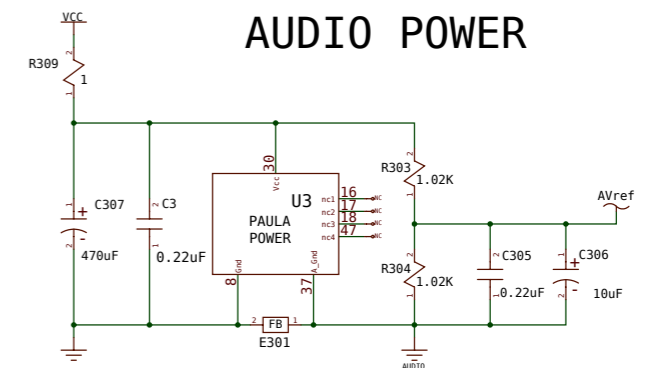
VCC

AUDIO POWER

R309
2
1
1

R303
1.02K

AVref

C307
+
-
470uF

C3
0.22uF

30
Vcc
U3
PAULA
POWER
16 nc1 NC
17 nc2 NC
18 nc3 NC
47 nc4 NC
Gnd
A_Gnd
8
37

R304
1.02K

C305
0.22uF

C306
+
-
10uF

2 FB 1
E301

AUDIO